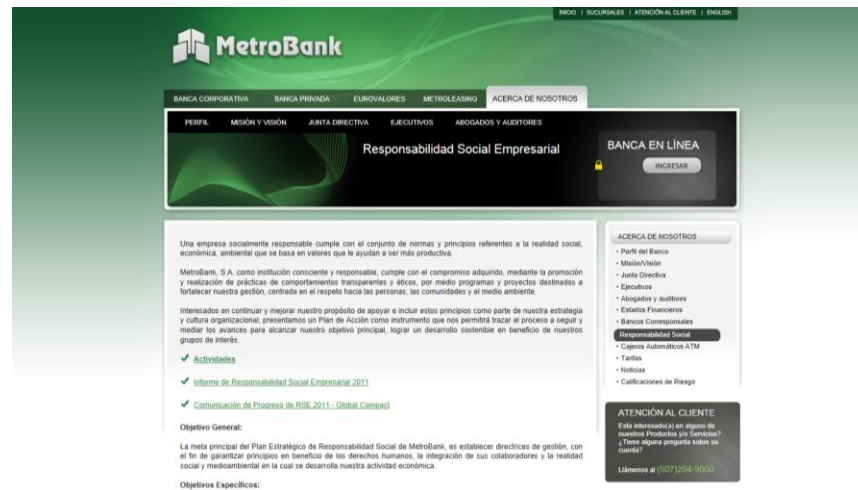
INICIO | SUCURSALES | ATENCIÓN AL CLIENTE | ENGLISH

MetroBank

BANCA CORPORATIVA BANCA PRIVADA EUROVALORES METROLEASING ACERCA DE NOSOTROS

PERFIL MISIÓN Y VISIÓN JUNTA DIRECTIVA EJECUTIVOS ABOGADOS Y AUDITORES

Responsabilidad Social Empresarial

BANCA EN LÍNEA

INGRESAR

Una empresa socialmente responsable cumple con el conjunto de normas y principios referentes a la realidad social, económica, ambiental que se basa en valores que le ayudan a ser más productiva.

MetroBank, S.A. como institución consciente y responsable, cumple con el compromiso adquirido, mediante la promoción y realización de prácticas de comportamientos transparentes y éticos, por medio programas y proyectos destinados a fortalecer nuestra gestión, centrada en el respeto hacia las personas, las comunidades y el medio ambiente.

Interesados en continuar y mejorar nuestro propósito de apoyar e incluir estos principios como parte de nuestra estrategia y cultura organizacional, presentamos un Plan de Acción como instrumento que nos permitirá trazar el proceso a seguir y mediar los avances para alcanzar nuestro objetivo principal, lograr un desarrollo sostenible en beneficio de nuestros grupos de interés.

Actividades

Informe de Responsabilidad Social Empresarial 2011

Comunicación de Progreso de RSE 2011 - Global Compact

Objetivo General:

La meta principal del Plan Estratégico de Responsabilidad Social de MetroBank, es establecer directrices de gestión, con el fin de garantizar principios en beneficio de los derechos humanos, la integración de sus colaboradores y la realidad social y medioambiental en la cual se desarrolla nuestra actividad económica.

Objetivos Específicos:

ACERCA DE NOSOTROS
• Perfil del Banco
• Misión/Visión
• Junta Directiva
• Ejecutivos
• Abogados y auditores
• Estados Financieros
• Bancos Corresponsales
Responsabilidad Social
• Cajeros Automáticos ATM
• Tarifas
• Noticias
• Calificaciones de Riesgo

ATENCIÓN AL CLIENTE
Esta interesado(a) en alguno de nuestros Productos y/o Servicios? ¿Tiene alguna pregunta sobre su cuenta?

Llámenos al (507)204-9000